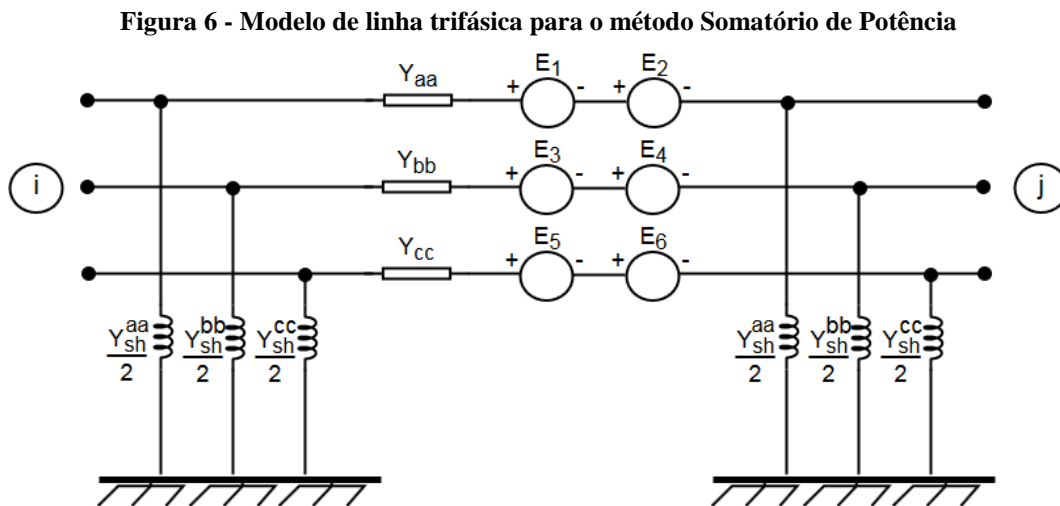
**Figura 6 - Modelo de linha trifásica para o método Somatório de Potência**

$Y_{aa}$ + $E_1$ - + $E_2$ -

$Y_{bb}$ + $E_3$ - + $E_4$ -

$Y_{cc}$ + $E_5$ - + $E_6$ -

i

j

$\frac{Y_{sh}^{aa}}{2}$ $\frac{Y_{sh}^{bb}}{2}$ $\frac{Y_{sh}^{cc}}{2}$

$\frac{Y_{sh}^{aa}}{2}$ $\frac{Y_{sh}^{bb}}{2}$ $\frac{Y_{sh}^{cc}}{2}$